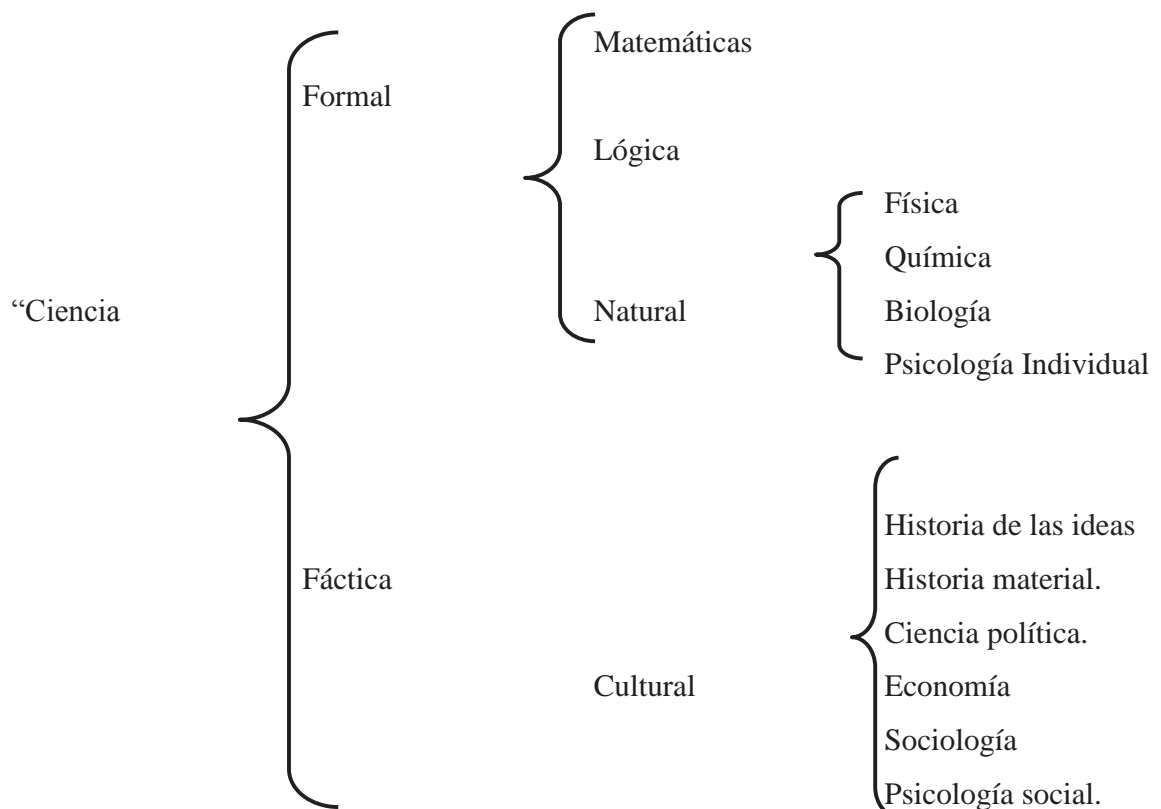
“Ciencia

Formal

Matemáticas

Lógica

Natural

Física

Química

Biología

Psicología Individual

Fáctica

Cultural

Historia de las ideas

Historia material.

Ciencia política.

Economía

Sociología

Psicología social.